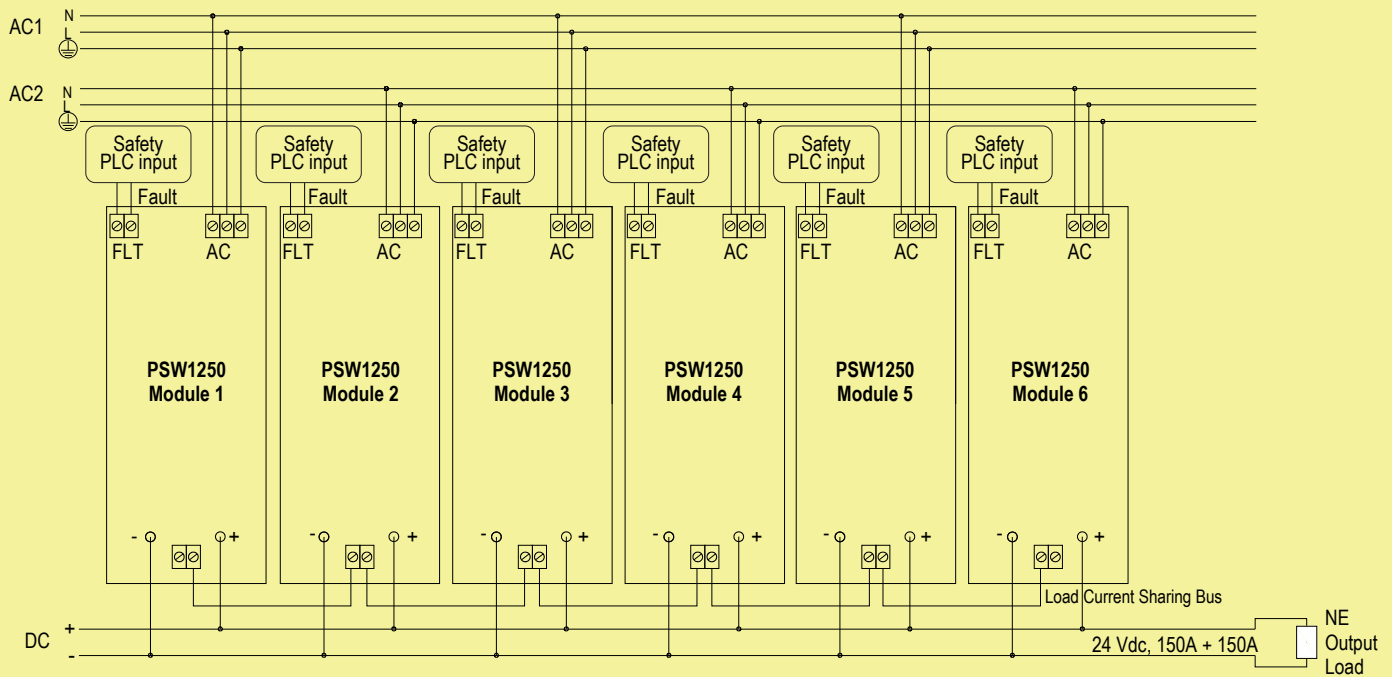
AC1 N L

AC2 N L

Safety PLC input
Fault
FLT AC
PSW1250 Module 1
- +

Safety PLC input
Fault
FLT AC
PSW1250 Module 2
- +

Safety PLC input
Fault
FLT AC
PSW1250 Module 3
- +

Safety PLC input
Fault
FLT AC
PSW1250 Module 4
- +

Safety PLC input
Fault
FLT AC
PSW1250 Module 5
- +

Safety PLC input
Fault
FLT AC
PSW1250 Module 6
- +

Load Current Sharing Bus

DC +
-
24 Vdc, 150A + 150A
NE Output Load